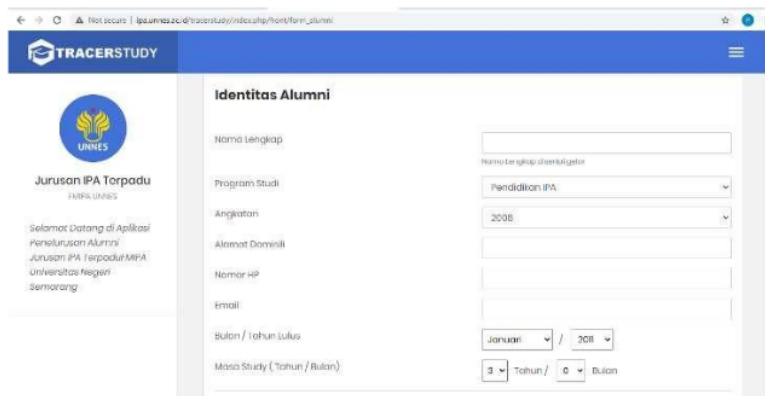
Not secure | ipa.unnes.ac.id/tracerstudy/index.php/front/form_alumni

TRACERSTUDY

UNNES

Jurusan IPA Terpadu

FMIPA UNNES

Selamat Datang di Aplikasi Penelusuran Alumni Jurusan IPA Terpadu FMIPA Universitas Negeri Semarang

Identitas Alumni

Nama Lengkap

Nama Lengkap disertai gelar

Program Studi

Pendidikan IPA

Angkatan

2008

Alamat Domisili

Nomor HP

Email

Bulan / Tahun Lulus

Januari / 2011

Masa Study ( Tahun / Bulan)

3 Tahun / 0 Bulan